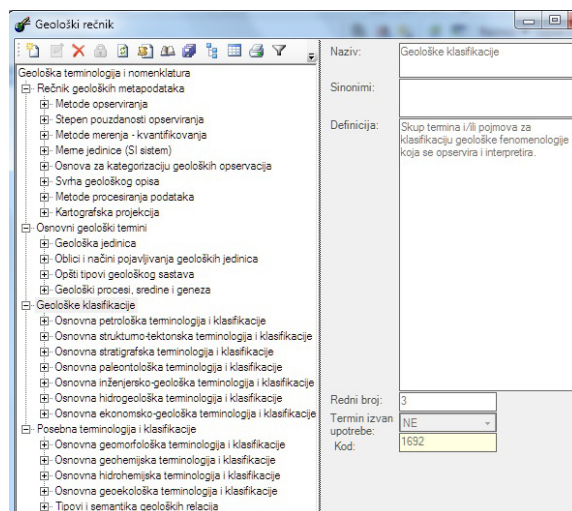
Geološki rečnik

Geološka terminologija i nomenklatura
Rečnik geoloških metapodataka
Metode opserviranja
Stepen pouzdanosti opserviranja
Metode merenja - kvantifikovanja
Merne jedinice (SI sistem)
Osnova za kategorizaciju geoloških opservacija
Svrha geološkog opisa
Metode procesiranja podataka
Kartografska projekcija
Osnovni geološki termini
Geološka jedinica
Oblici i načini pojavljivanja geoloških jedinica
Opšti tipovi geološkog sastava
Geološki procesi, sredine i geneza
Geološke klasifikacije
Osnovna petrološka terminologija i klasifikacije
Osnovna strukturno-tektonska terminologija i klasifikacije
Osnovna stratigrafska terminologija i klasifikacije
Osnovna paleontološka terminologija i klasifikacije
Osnovna inženjersko-geološka terminologija i klasifikacije
Osnovna hidrogeološka terminologija i klasifikacije
Osnovna ekonomsko-geološka terminologija i klasifikacije
Posebna terminologija i klasifikacije
Osnovna geomorfološka terminologija i klasifikacije
Osnovna geohemijska terminologija i klasifikacije
Osnovna hidrohemijska terminologija i klasifikacije
Osnovna geoekološka terminologija i klasifikacije
Tipovi i semantika geoloških relacija

Naziv: Geološke klasifikacije
Sinonimi:
Definicija: Skup termina i/ili pojmova za klasifikaciju geološke fenomenologije koja se opservira i interpretira.

Redni broj: 3
Termin izvan upotrebe: NE
Kod: 1692